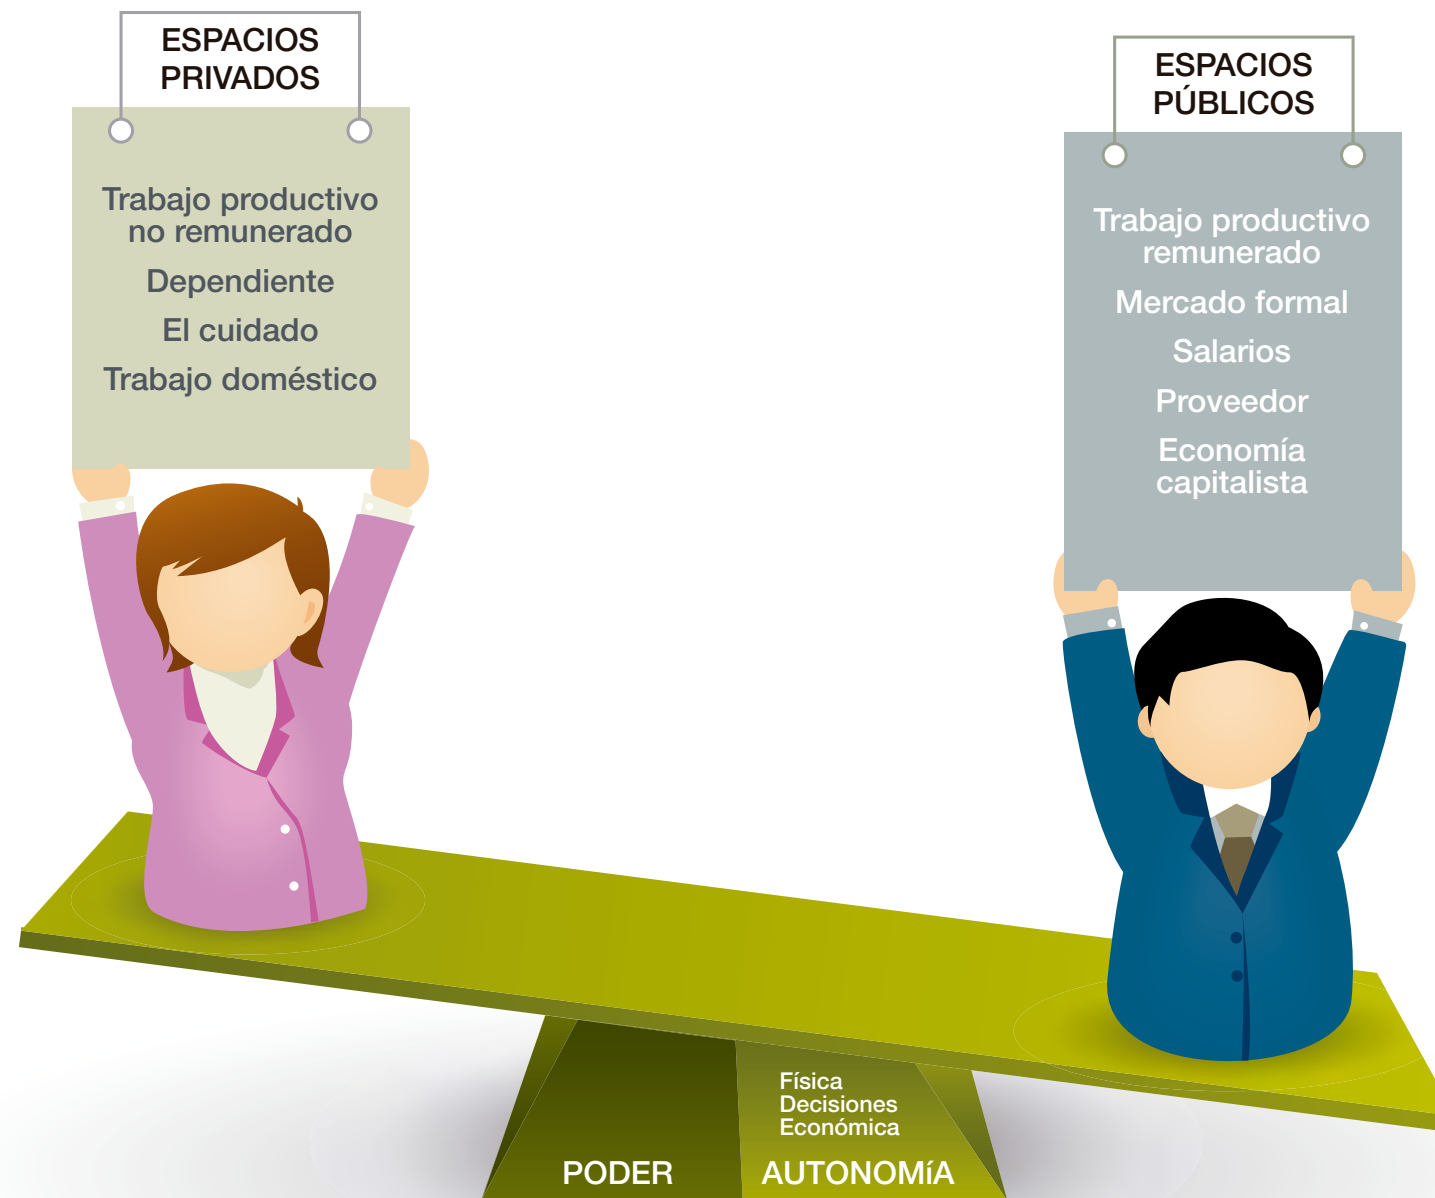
ESPACIOS PRIVADOS

Trabajo productivo no remunerado

Dependiente

El cuidado

Trabajo doméstico

ESPACIOS PÚBLICOS

Trabajo productivo remunerado

Mercado formal

Salarios

Proveedor

Economía capitalista

PODER

Física
Decisiones
Económica

AUTONOMÍA